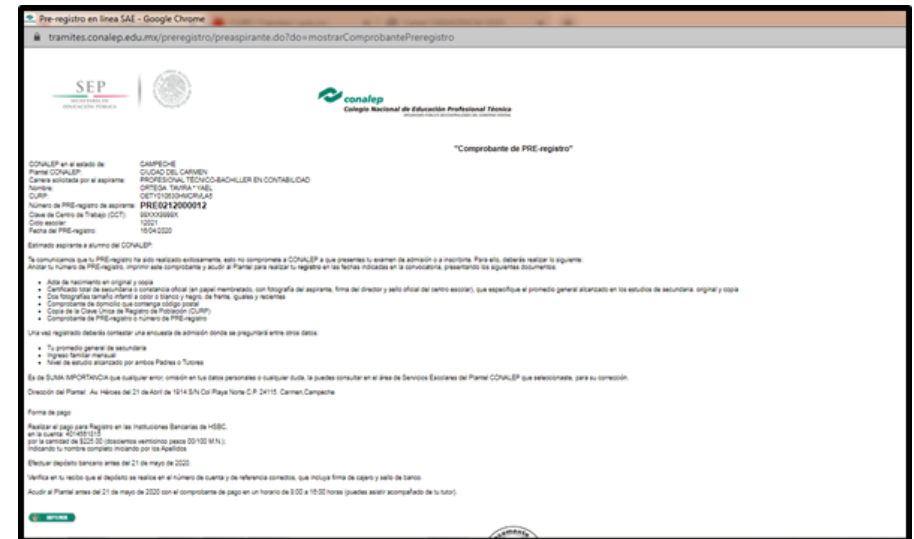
Pre-registro en linea SAE - Google Chrome

tramites.conalep.edu.mx/preregistro/preaspirante.do?do=mostrarComprobantePreregistro

SEP
SECRETARÍA DE EDUCACIÓN PÚBLICA

conalep
Colegio Nacional de Educación Profesional Técnica

"Comprobante de PRE-registro"

CONALEP en el estado de: CAMPECHE
Plantel CONALEP: CIUDAD DEL CARMEN
Carrera solicitada por el aspirante: PROFESIONAL TÉCNICO-BACHILLER EN CONTABILIDAD
Nombre: ORTEGA TAVIRA * YAEL
CURP: OETY010630HMCRVLA6
Número de PRE-registro de aspirante: PRE0212000012
Clave de Centro de Trabajo (CCT): 08XXX0999X
Ciclo escolar: 12021
Fecha del PRE-registro: 15/04/2020

Estimado aspirante a alumno del CONALEP:

Te comunicamos que tu PRE-registro ha sido realizado exitosamente, esto no compromete a CONALEP a que presentes tu examen de admisión o a inscribirte. Para ello, deberás realizar lo siguiente:
Anotar tu número de PRE-registro, imprimir este comprobante y acudir al Plantel para realizar tu registro en las fechas indicadas en la convocatoria, presentando los siguientes documentos:

- Acta de nacimiento en original y copia
- Certificado total de secundaria o constancia oficial (en papel membretado, con fotografía del aspirante, firma del director y sello oficial del centro escolar), que especifique el promedio general alcanzado en los estudios de secundaria, original y copia
- Dos fotografías tamaño infantil a color o blanco y negro, de frente, iguales y recientes
- Comprobante de domicilio que contenga código postal
- Copia de la Clave Única de Registro de Población (CURP)
- Comprobante de PRE-registro o número de PRE-registro

Una vez registrado deberás contestar una encuesta de admisión donde se preguntará entre otros datos:

- Tu promedio general de secundaria
- Ingreso familiar mensual
- Nivel de estudio alcanzado por ambos Padres o Tutores

Es de SUMA IMPORTANCIA que cualquier error, omisión en tus datos personales o cualquier duda, la puedes consultar en el área de Servicios Escolares del Plantel CONALEP que seleccionaste, para su corrección.

Dirección del Plantel: Av. Héroes del 21 de Abril de 1914 S/N Col Playa Norte C.P. 24115 Carmen,Campeche

Forma de pago

Realizar el pago para Registro en las Instituciones Bancarias de HSBC,
en la cuenta: 4014551015
por la cantidad de $225.00 (doscientos veinticinco pesos 00/100 M.N.),
Indicando tu nombre completo iniciando por los Apellidos

Efectuar depósito bancario antes del 21 de mayo de 2020.

Verifica en tu recibo que el depósito se realice en el número de cuenta y de referencia correctos, que incluya firma de cajero y sello de banco.

Acudir al Plantel antes del 21 de mayo de 2020 con el comprobante de pago en un horario de 8:00 a 16:00 horas (puedes asistir acompañado de tu tutor).

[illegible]